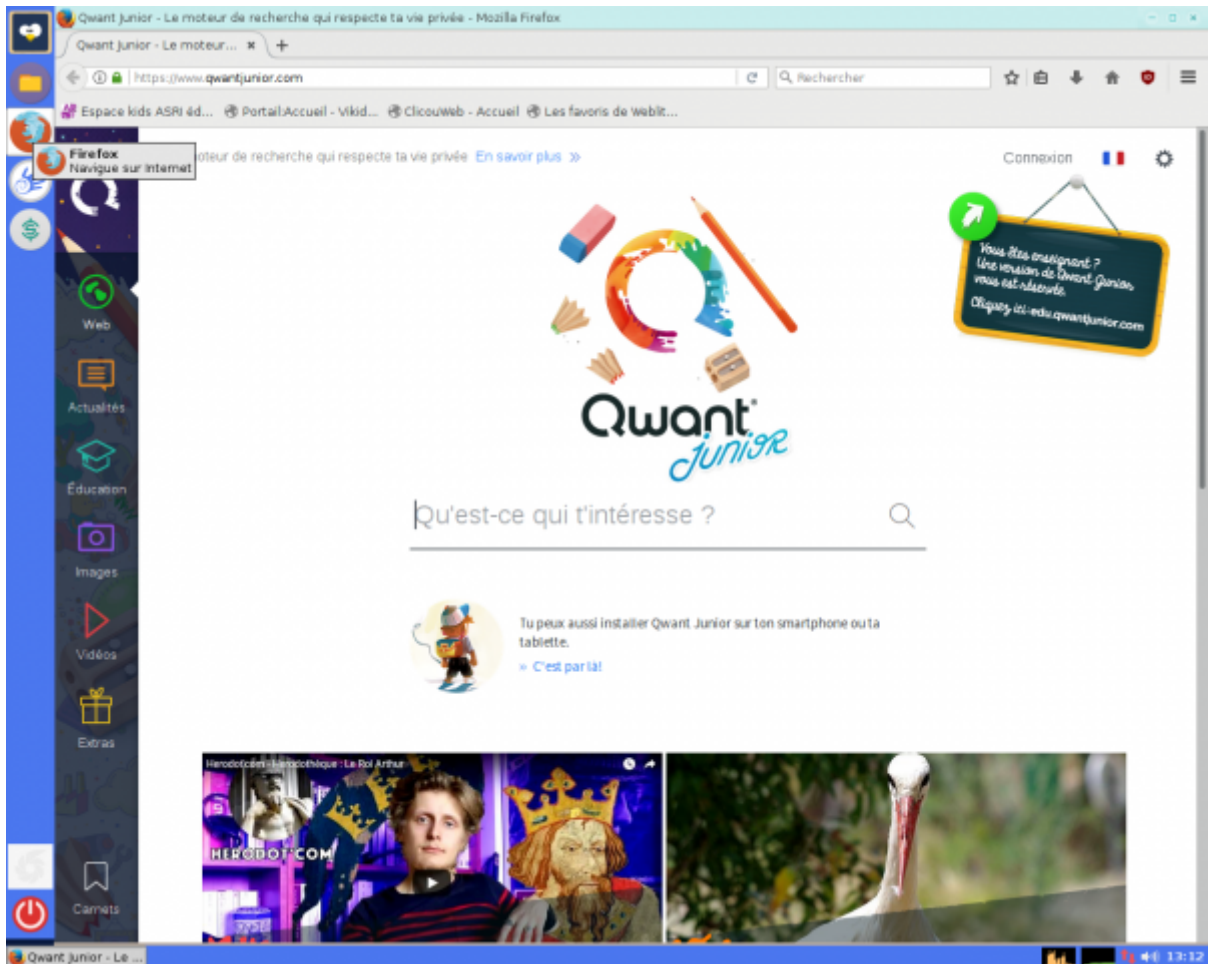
Qwant Junior - Le moteur de recherche qui respecte ta vie privée - Mozilla Firefox

Qwant Junior - Le moteur...

https://www.qwantjunior.com

Rechercher

Espace kids ASRI éd... Portail:Accueil - Vikid... ClicouWeb - Accueil Les favoris de Webit...

Firefox
Navigue sur Internet

moteur de recherche qui respecte ta vie privée En savoir plus »

Connexion

Vous êtes enseignant ? Une version de Qwant Junior vous est réservée. Cliquez ici edu.qwantjunior.com

Qwant Junior

Qu'est-ce qui t'intéresse ?

Tu peux aussi installer Qwant Junior sur ton smartphone ou ta tablette.
» C'est par là!

Web
Actualités
Éducation
Images
Vidéos
Extras
Carnets

Herodot.com - Herodothèque : Le Roi Arthur
HERODOT.COM

Qwant Junior - Le ...
13:12